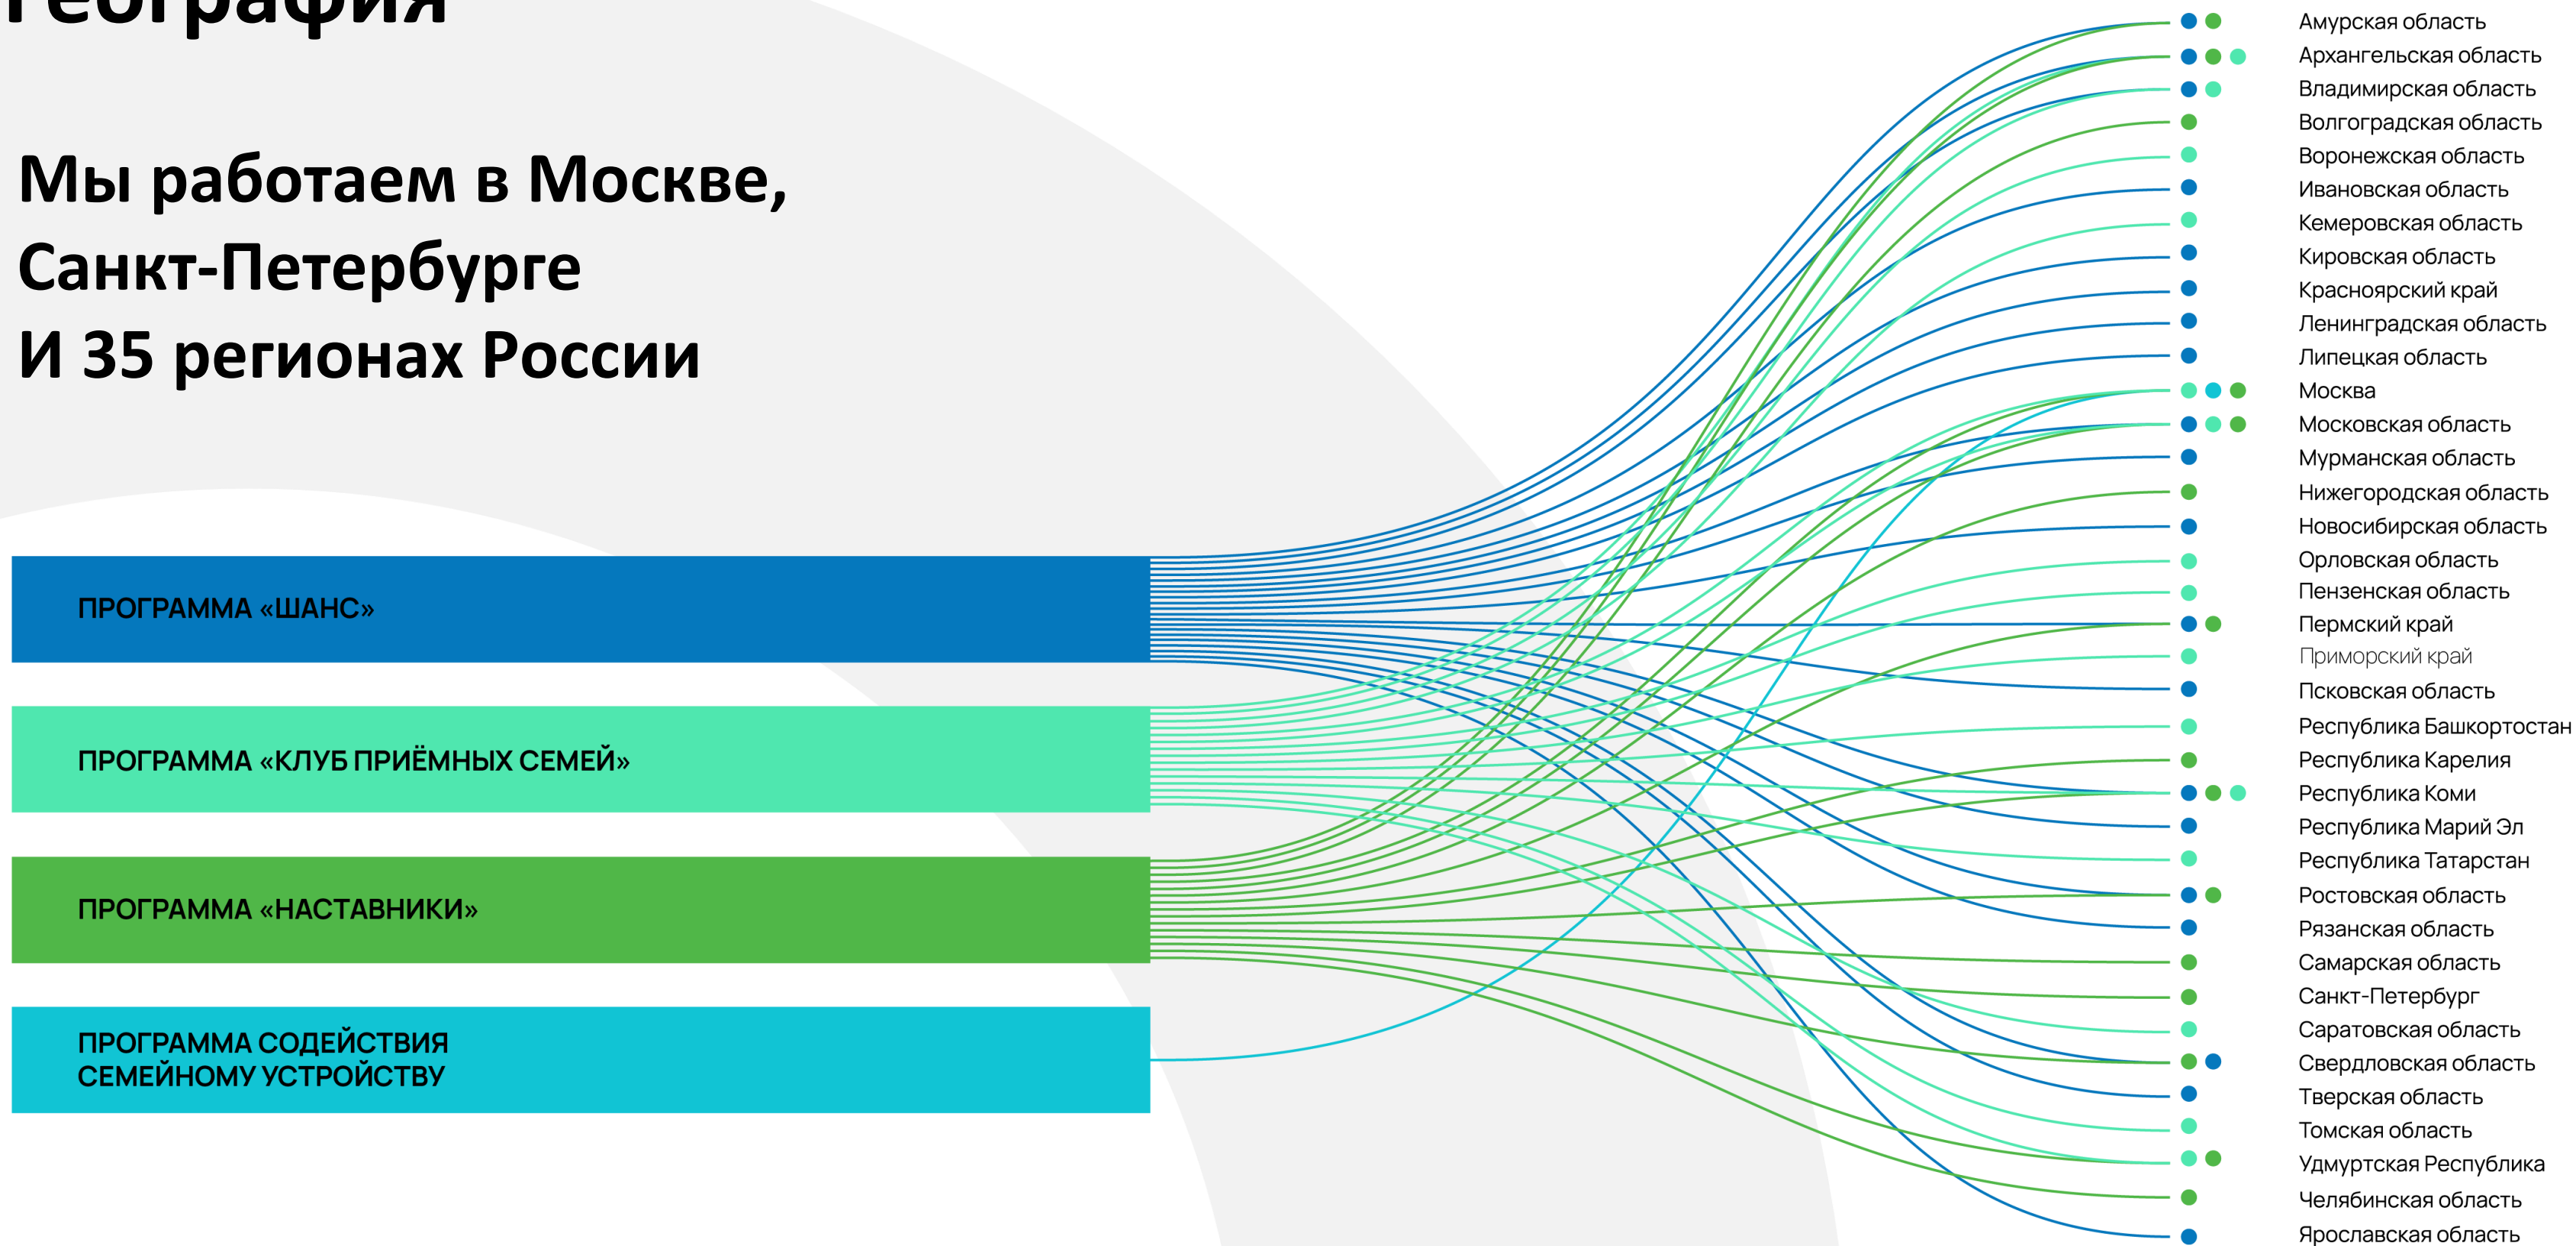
География

Мы работаем в Москве, Санкт-Петербурге И 35 регионах России

ПРОГРАММА «ШАНС»

ПРОГРАММА «КЛУБ ПРИЁМНЫХ СЕМЕЙ»

ПРОГРАММА «НАСТАВНИКИ»

ПРОГРАММА СОДЕЙСТВИЯ СЕМЕЙНОМУ УСТРОЙСТВУ

Амурская область
Архангельская область
Владимирская область
Волгоградская область
Воронежская область
Ивановская область
Кемеровская область
Кировская область
Красноярский край
Ленинградская область
Липецкая область
Москва
Московская область
Мурманская область
Нижегородская область
Новосибирская область
Орловская область
Пензенская область
Пермский край
Приморский край
Псковская область
Республика Башкортостан
Республика Карелия
Республика Коми
Республика Марий Эл
Республика Татарстан
Ростовская область
Рязанская область
Самарская область
Санкт-Петербург
Саратовская область
Свердловская область
Тверская область
Томская область
Удмуртская Республика
Челябинская область
Ярославская область